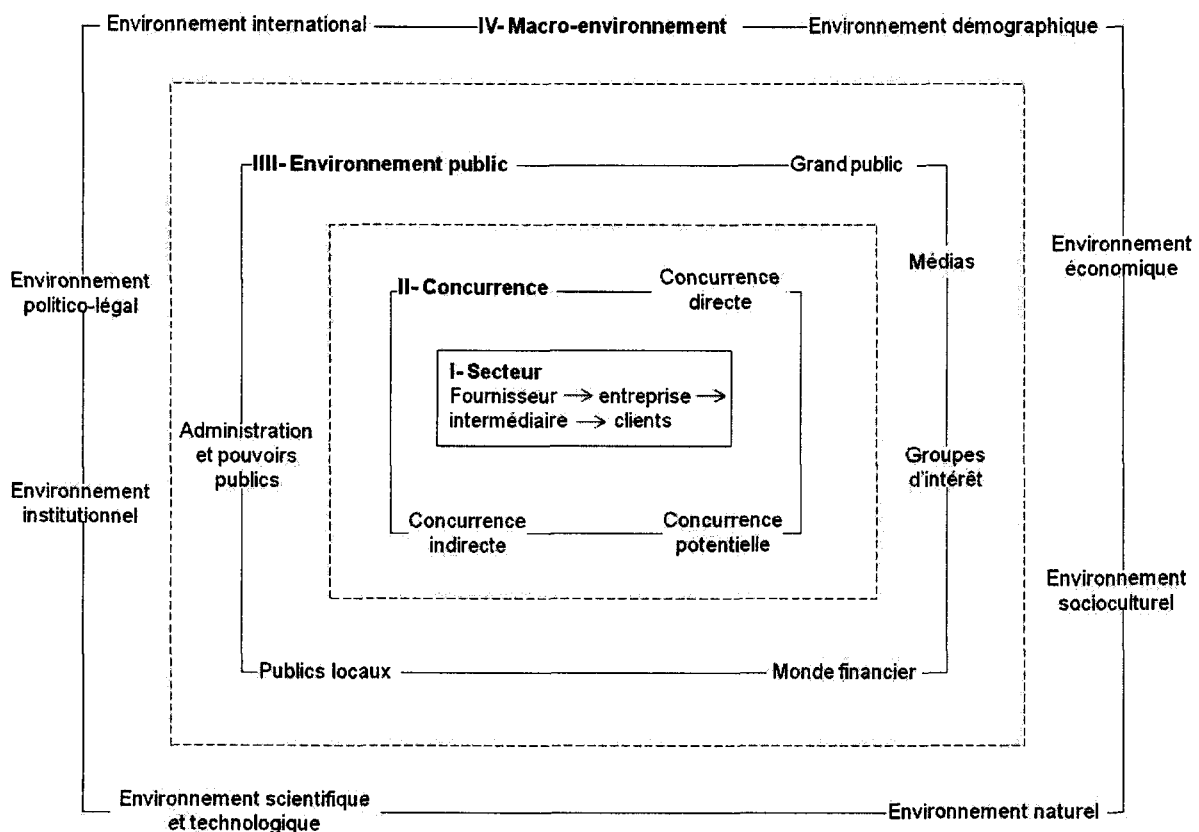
Environnement international IV- Macro-environnement Environnement démographique

IIII- Environnement public Grand public

Environnement politico-légal

Médias

Environnement économique

II- Concurrence Concurrence directe

I- Secteur
Fournisseur → entreprise → intermédiaire → clients

Administration et pouvoirs publics

Groupes d'intérêt

Environnement institutionnel

Concurrence indirecte Concurrence potentielle

Environnement socioculturel

Publics locaux Monde financier

Environnement scientifique et technologique Environnement naturel